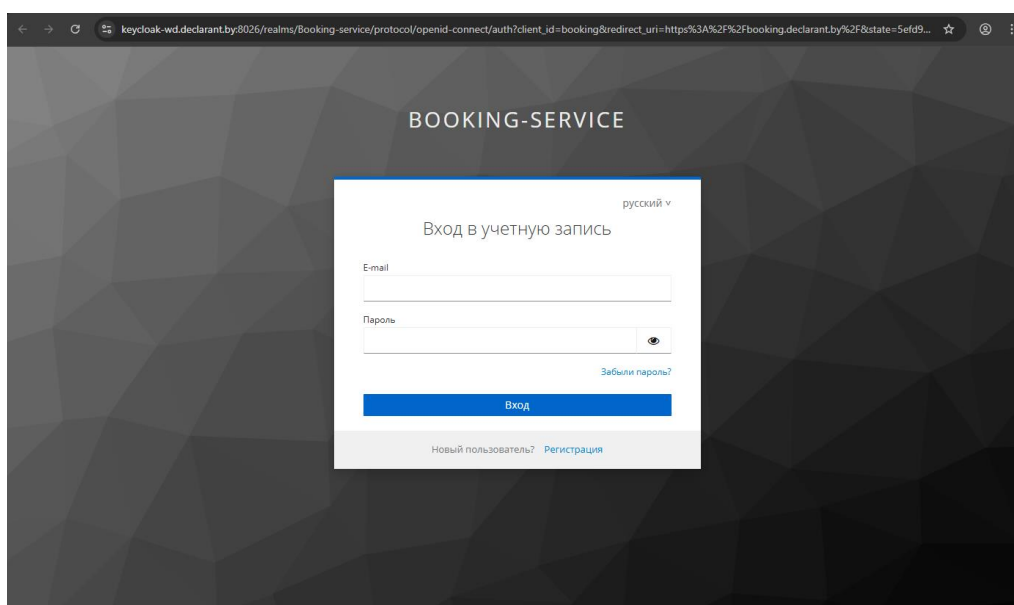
keycloak-wd.declarant.by:8026/realms/Booking-service/protocol/openid-connect/auth?client_id=booking&redirect_uri=https%3A%2F%2Fbooking.declarant.by%2F&state=5efd9...

BOOKING-SERVICE

русский ∨

Вход в учетную запись

E-mail

Пароль

Забыли пароль?

Вход

Новый пользователь? Регистрация